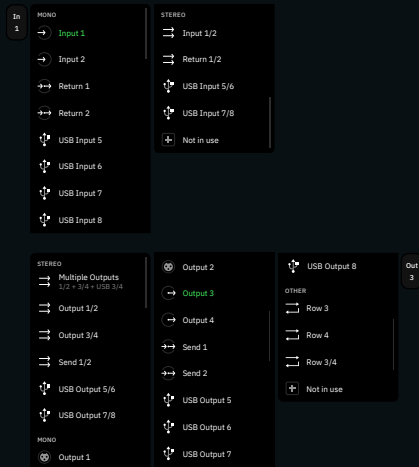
In
1

MONO

Input 1

Input 2

Return 1

Return 2

USB Input 5

USB Input 6

USB Input 7

USB Input 8

STEREO

Input 1/2

Return 1/2

USB Input 5/6

USB Input 7/8

Not in use

STEREO

Multiple Outputs
1/2 + 3/4 + USB 3/4

Output 1/2

Output 3/4

Send 1/2

USB Output 5/6

USB Output 7/8

MONO

Output 1

Output 2

Output 3

Output 4

Send 1

Send 2

USB Output 5

USB Output 6

USB Output 7

USB Output 8

OTHER

Row 3

Row 4

Row 3/4

Not in use

Out
3